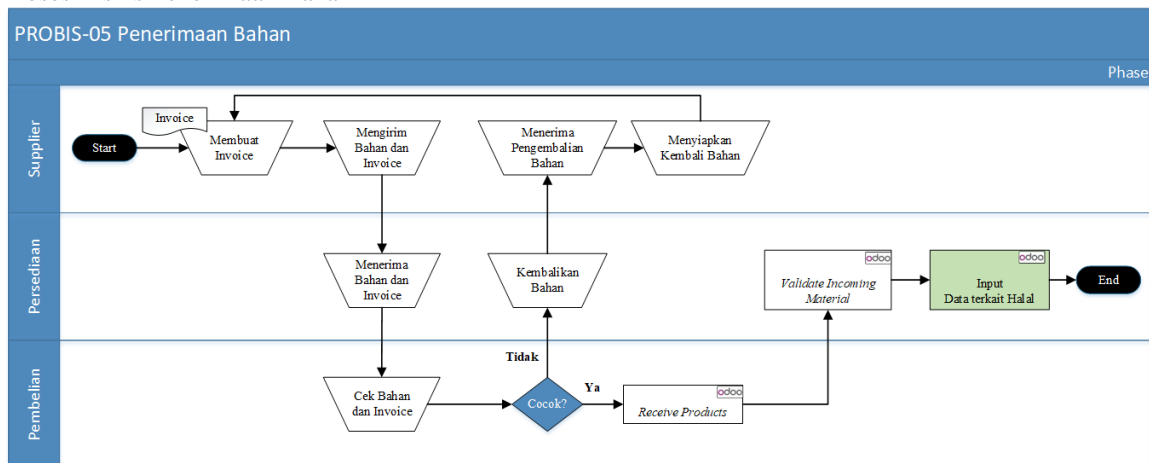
PROBIS-05 Penerimaan Bahan

Phase

Supplier

Persediaan

Pembelian

Start

Invoice

Membuat Invoice

Mengirim Bahan dan Invoice

Menerima Pengembalian Bahan

Menyiapkan Kembali Bahan

Menerima Bahan dan Invoice

Kembalikan Bahan

odoo

Validate Incoming Material

odoo

Input Data terkait Halal

End

Tidak

Cek Bahan dan Invoice

Cocok?

Ya

odoo

Receive Products